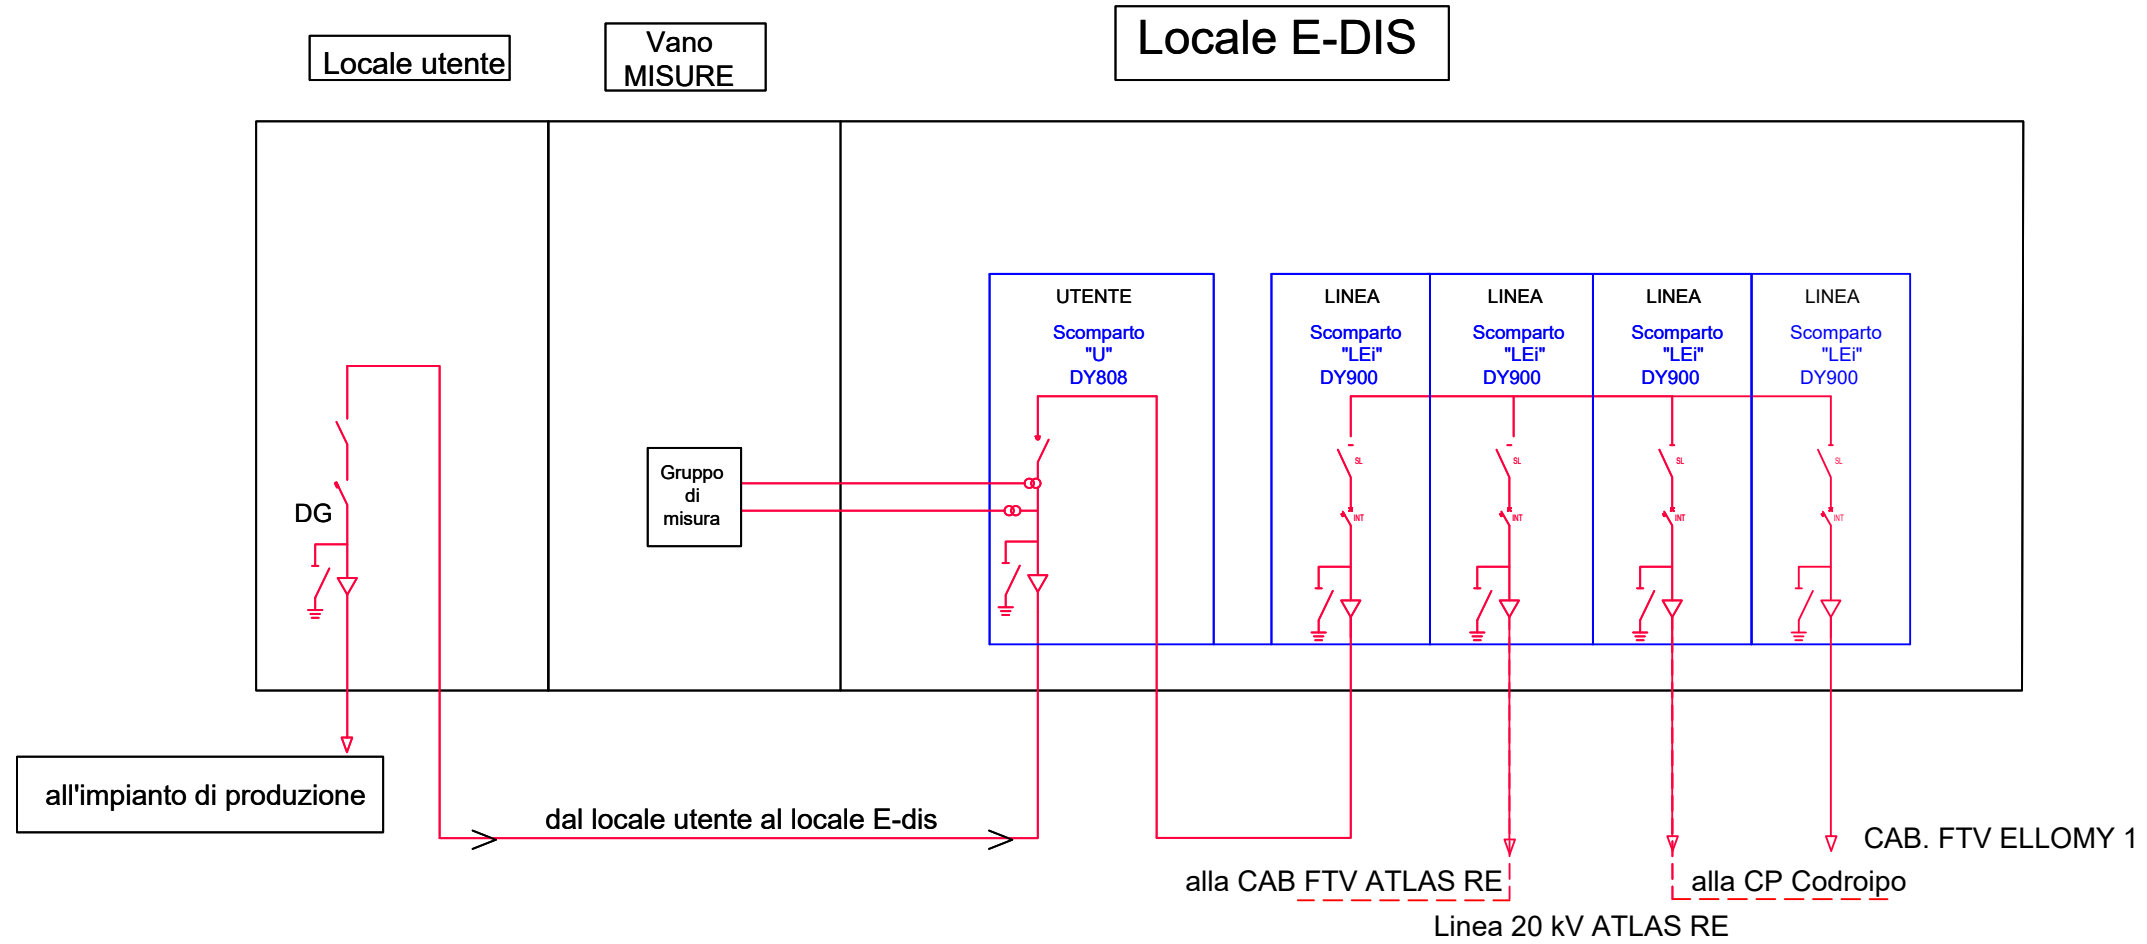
Locale utente

Vano MISURE

Locale E-DIS

UTENTE
Scomparto "U" DY808

LINEA
Scomparto "LEi" DY900

LINEA
Scomparto "LEi" DY900

LINEA
Scomparto "LEi" DY900

LINEA
Scomparto "LEi" DY900

SL
INT
SL
INT
SL
INT
SL
INT

DG

Gruppo di misura

all'impianto di produzione

dal locale utente al locale E-dis

CAB. FTV ELLOMY 1

alla CAB FTV ATLAS RE

alla CP Codroipo

Linea 20 kV ATLAS RE